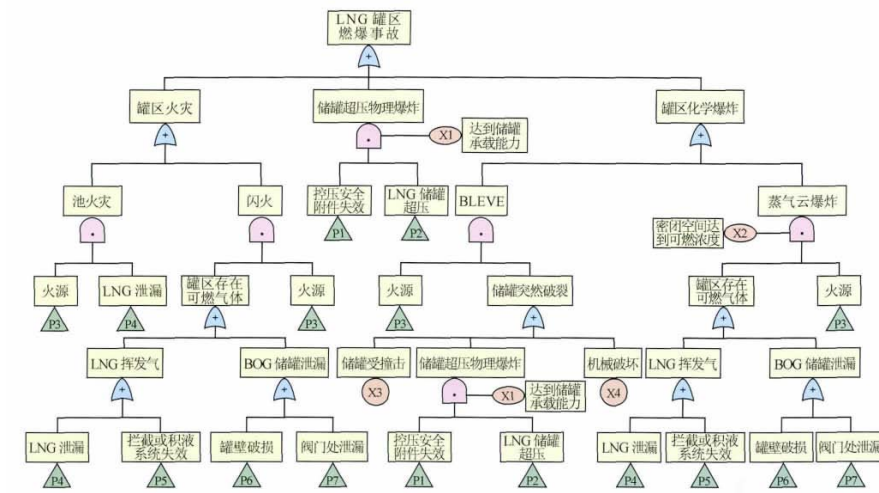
LNG 罐区燃爆事故

+

罐区火灾

+

储罐超压物理爆炸

·

X1

达到储罐承载能力

罐区化学爆炸

+

池火灾

·

闪火

·

控压安全附件失效

P1

LNG 储罐超压

P2

BLEVE

·

蒸气云爆炸

·

密闭空间达到可燃浓度

X2

火源

P3

LNG 泄漏

P4

罐区存在可燃气体

+

火源

P3

火源

P3

储罐突然破裂

+

罐区存在可燃气体

+

火源

P3

LNG 挥发气

+

BOG 储罐泄漏

+

储罐受撞击

X3

储罐超压物理爆炸

·

X1

达到储罐承载能力

机械破坏

X4

LNG 挥发气

+

BOG 储罐泄漏

+

LNG 泄漏

P4

拦截或积液系统失效

P5

罐壁破损

P6

阀门处泄漏

P7

控压安全附件失效

P1

LNG 储罐超压

P2

LNG 泄漏

P4

拦截或积液系统失效

P5

罐壁破损

P6

阀门处泄漏

P7